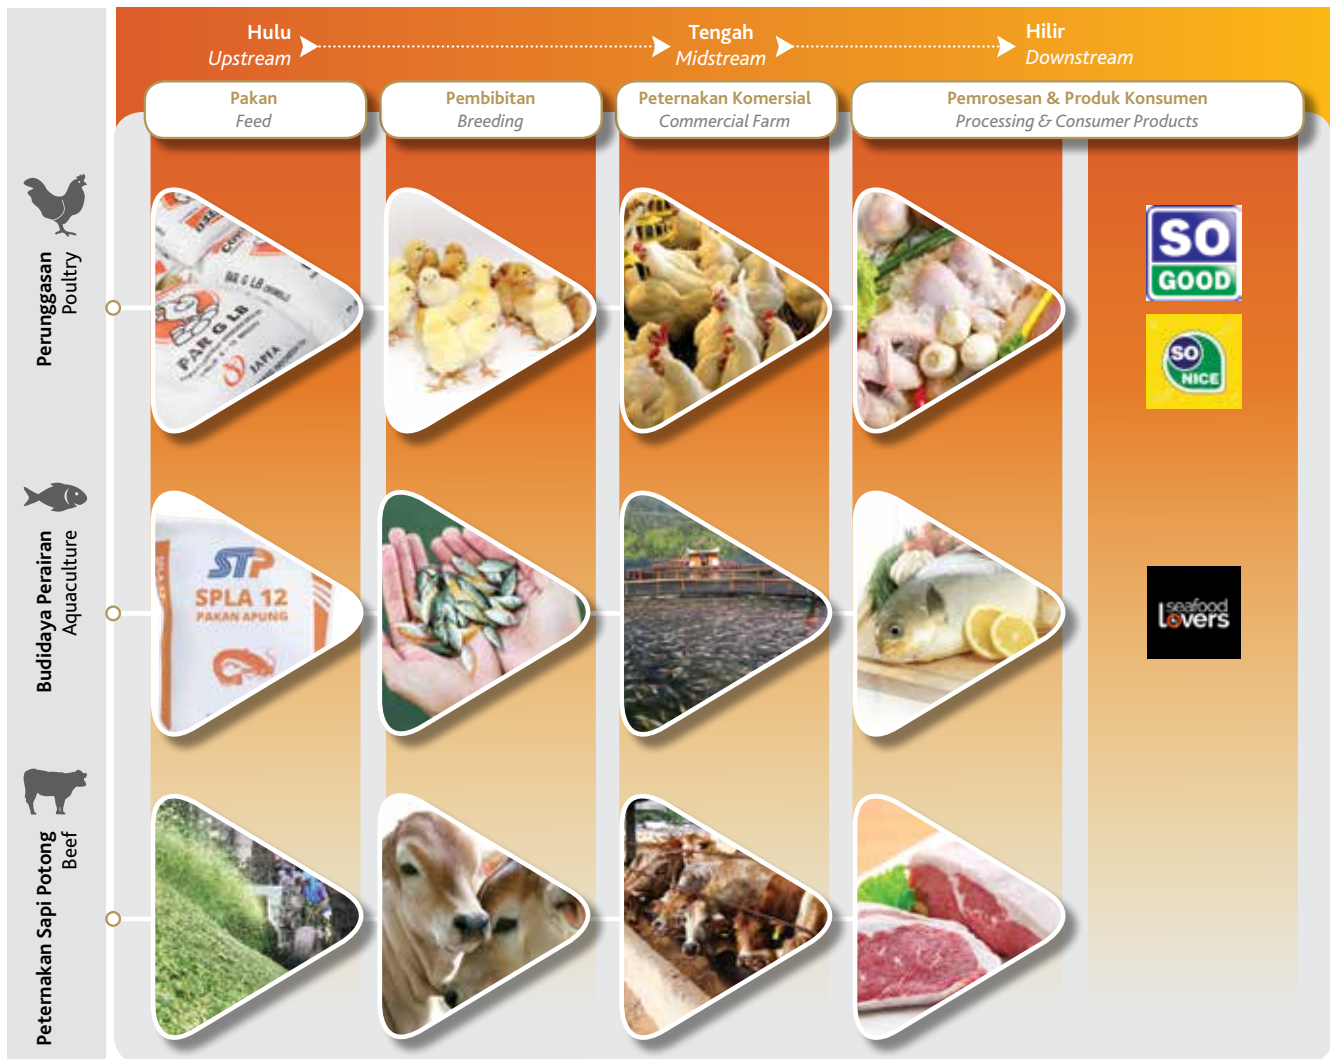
Hulu
Upstream

Tengah
Midstream

Hilir
Downstream

Pakan
Feed

Pembibitan
Breeding

Peternakan Komersial
Commercial Farm

Pemrosesan & Produk Konsumen
Processing & Consumer Products

Perunggasan
Poultry

PAR G LB
JAPFA

SO GOOD

SO NICE

Budidaya Perairan
Aquaculture

STP
SPLA 12
PAKAN APUNG

seafood lovers

Peternakan Sapi Potong
Beef